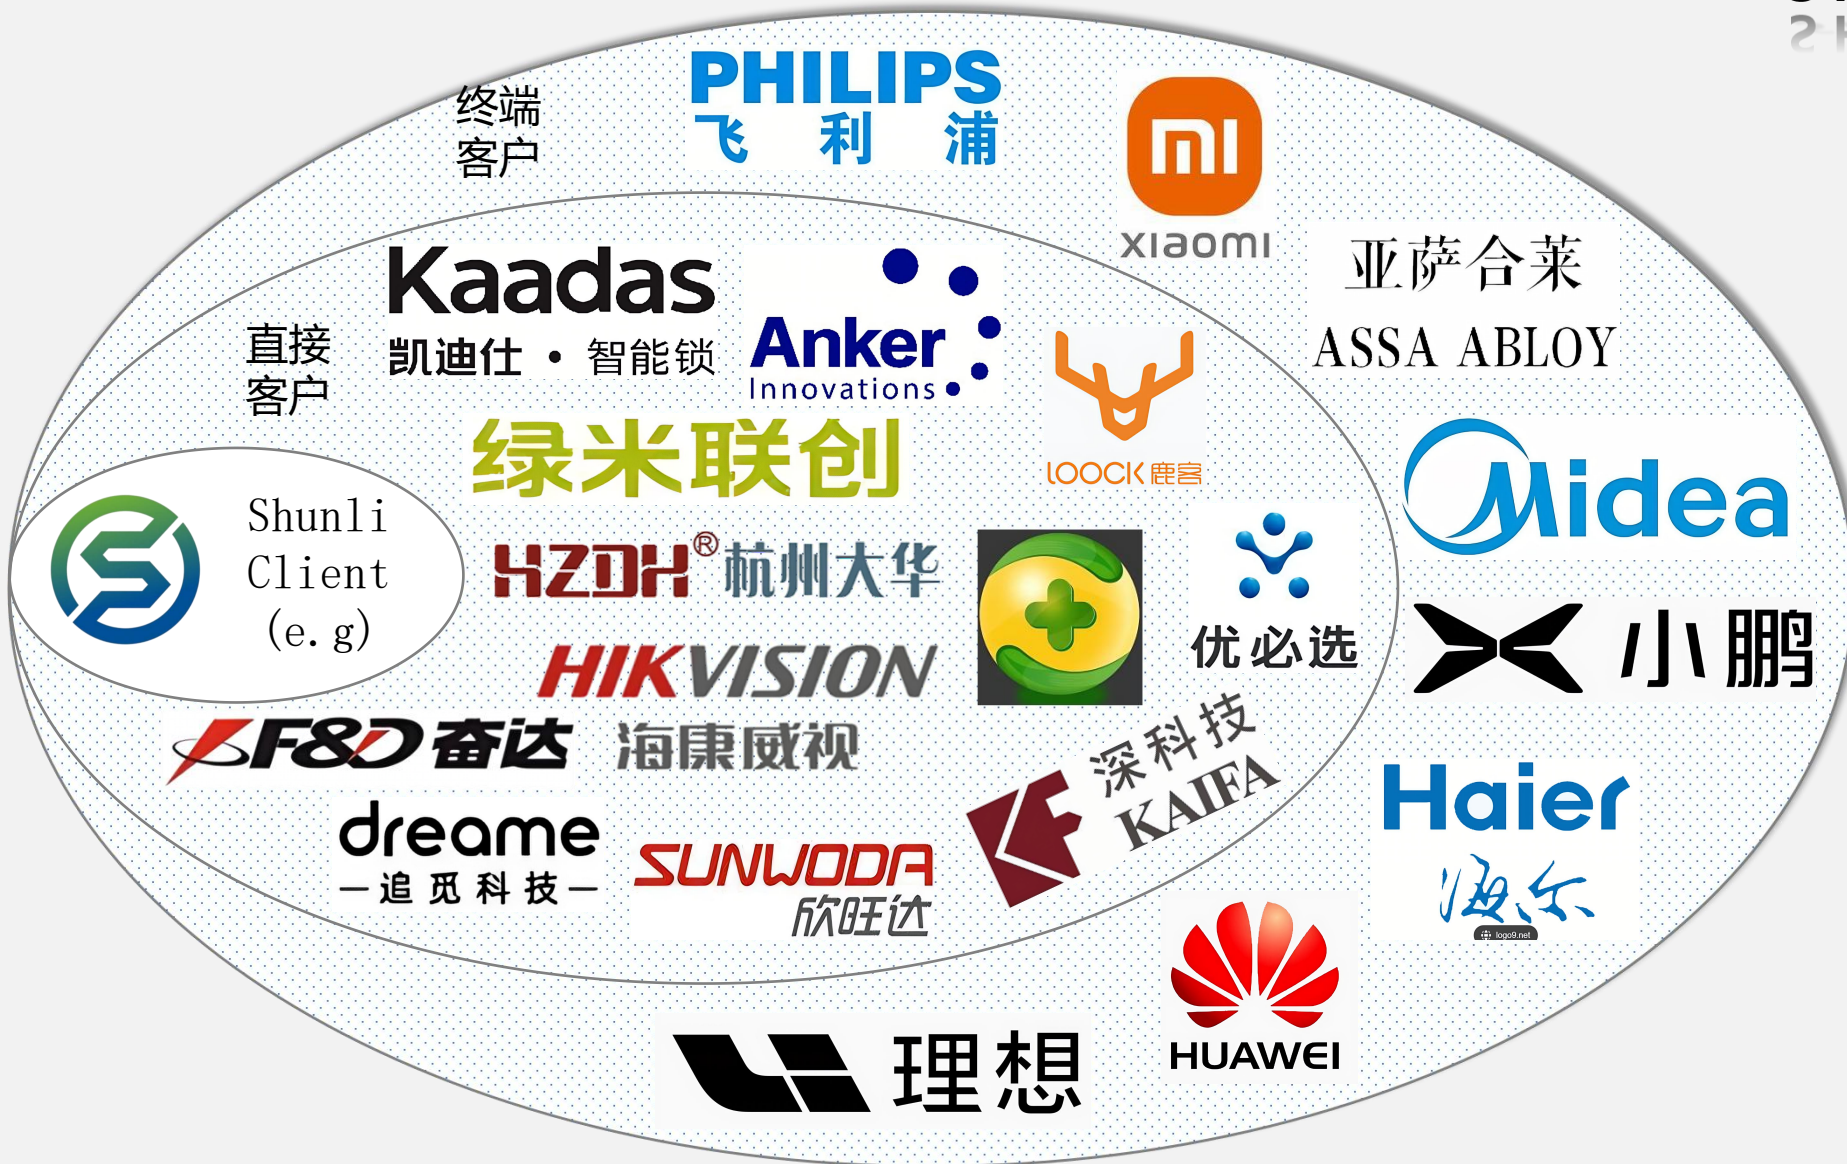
终端
客户

PHILIPS
飞 利 浦

xiaomi

亚萨合莱
ASSA ABLOY

直接
客户

Kaadas
凯迪仕 • 智能锁

Anker
Innovations

绿米联创

LOOCK 鹿客

Midea

Shunli
Client
(e. g)

HZDH® 杭州大华

HIKVISION

优必选

小鹏

F&D 奋达

海康威视

深科技
KAIFA

Haier
海尔

dreame
—追 觅 科 技—

SUNWODA
欣旺达

HUAWEI

理想